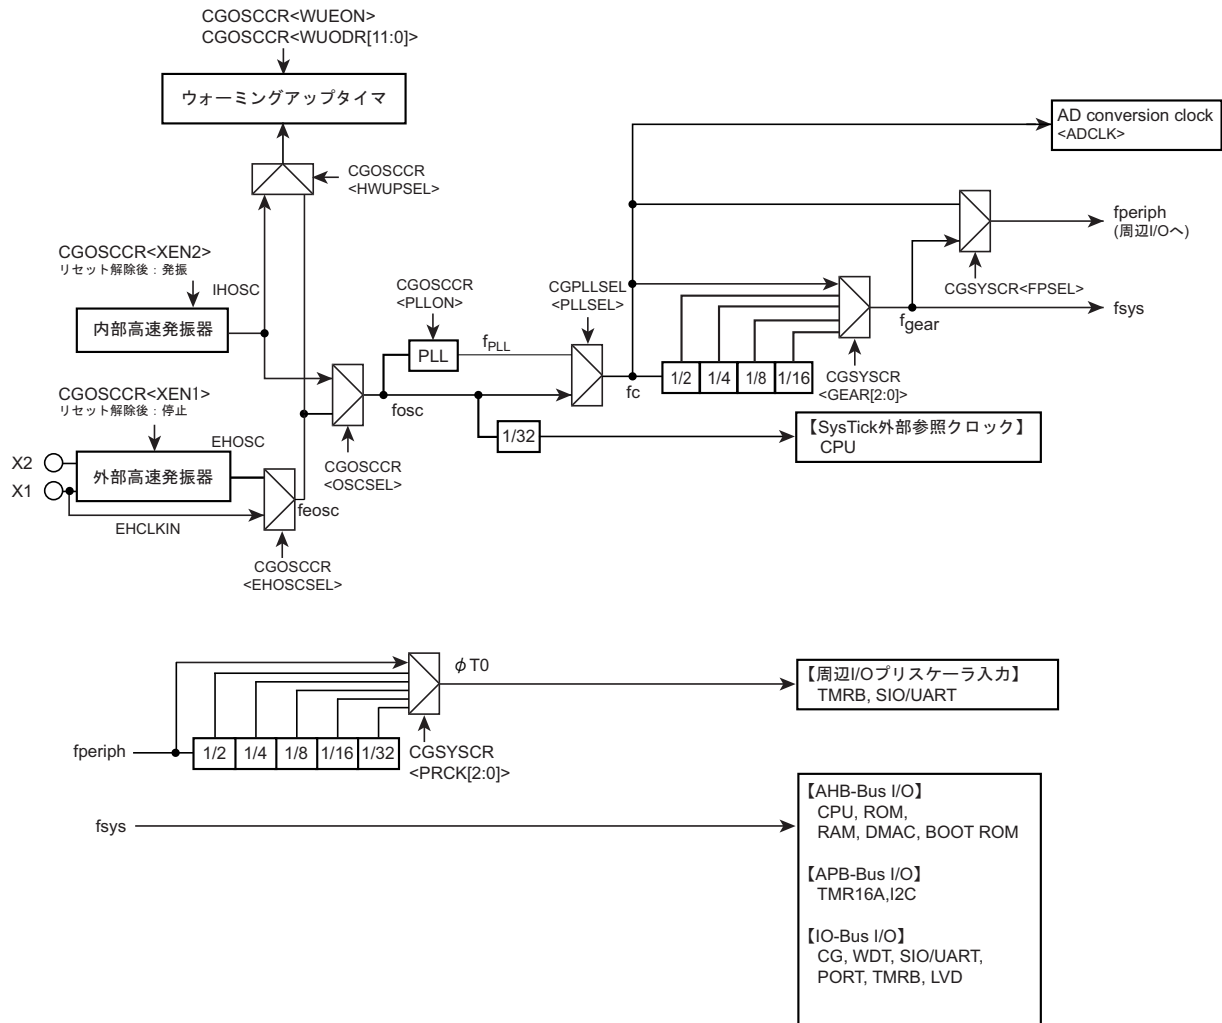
CGOSCCR<WUEON>
CGOSCCR<WUODR[11:0]>

ウォーミングアップタイマ

CGOSCCR
<HWUPSEL>

AD conversion clock
<ADCLK>

fperiph
(周辺I/Oへ)

CGOSCCR<XEN2>
リセット解除後：発振

IHOSC

内部高速発振器

CGOSCCR
<PLLON>

PLL

$f_{PLL}$

CGPLLSEL
<PLLSEL>

CGSYSCR<FPSEL>

fsys

$f_{gear}$

1/2 | 1/4 | 1/8 | 1/16

fc

CGSYSCR
<GEAR[2:0]>

CGOSCCR<XEN1>
リセット解除後：停止

EHOSC

fosc

1/32

【SysTick外部参照クロック】
CPU

X2
X1

外部高速発振器

feosc

EHCLKIN

CGOSCCR
<OSCSEL>

CGOSCCR
<EHOSCSEL>

$\phi$T0

【周辺I/Oプリスケーラ入力】
TMRB, SIO/UART

fperiph

1/2 | 1/4 | 1/8 | 1/16 | 1/32

CGSYSCR
<PRCK[2:0]>

fsys

【AHB-Bus I/O】
CPU, ROM,
RAM, DMAC, BOOT ROM

【APB-Bus I/O】
TMR16A,I2C

【IO-Bus I/O】
CG, WDT, SIO/UART,
PORT, TMRB, LVD